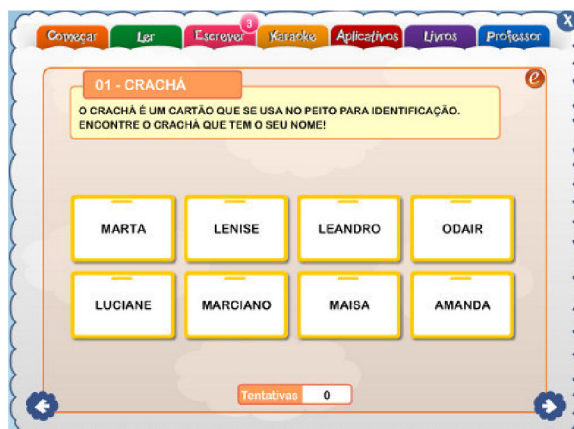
Começar Ler Escrever 3 Karaokê Aplicativos Livros Professor X

01 - CRACHÁ

O CRACHÁ É UM CARTÃO QUE SE USA NO PEITO PARA IDENTIFICAÇÃO. ENCONTRE O CRACHÁ QUE TEM O SEU NOME!

e

| MARTA | LENISE | LEANDRO | ODAIR |
|---|---|---|---|
| LUCIANE | MARCIANO | MAISA | AMANDA |

Tentativas 0